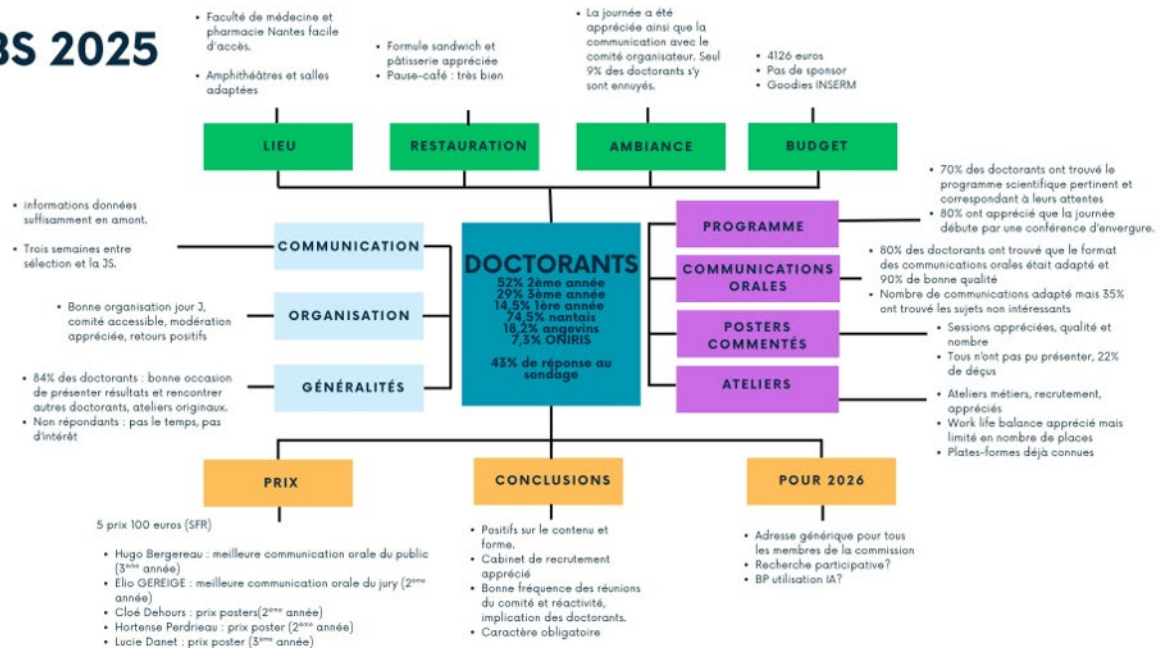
BS 2025

• Faculté de médecine et pharmacie Nantes facile d'accès.
• Amphithéâtres et salles adaptées

• Formule sandwich et pâtisserie appréciée
• Pause-café : très bien

• La journée a été appréciée ainsi que la communication avec le comité organisateur. Seul 9% des doctorants s'y sont ennuyés.

• 4126 euros
• Pas de sponsor
• Goodies INSERM

LIEU

RESTAURATION

AMBIANCE

BUDGET

• informations données suffisamment en amont.
• Trois semaines entre sélection et la JS.

COMMUNICATION

• Bonne organisation jour J, comité accessible, modération appréciée, retours positifs

ORGANISATION

• 84% des doctorants : bonne occasion de présenter résultats et rencontrer autres doctorants, ateliers originaux.
• Non répondants : pas le temps, pas d'intérêt

GÉNÉRALITÉS

DOCTORANTS
52% 2ème année
29% 3ème année
14,5% 1ère année
74,5% nantais
18,2% angevins
7,3% ONIRIS
43% de réponse au sondage

PROGRAMME

• 70% des doctorants ont trouvé le programme scientifique pertinent et correspondant à leurs attentes
• 80% ont apprécié que la journée débute par une conférence d'envergure.

COMMUNICATIONS ORALES

• 80% des doctorants ont trouvé que le format des communications orales était adapté et 90% de bonne qualité
• Nombre de communications adapté mais 35% ont trouvé les sujets non intéressants

POSTERS COMMENTÉS

• Sessions appréciées, qualité et nombre
• Tous n'ont pas pu présenter, 22% de déçus

ATELIERS

• Ateliers métiers, recrutement, appréciés
• Work life balance apprécié mais limité en nombre de places
• Plates-formes déjà connues

PRIX

5 prix 100 euros (SFR)
• Hugo Bergereau : meilleure communication orale du public (3ème année)
• Elio GEREIGE : meilleure communication orale du jury (2ème année)
• Cloé Dehours : prix posters(2ème année)
• Hortense Perdrieau : prix poster (2ème année)
• Lucie Danet : prix poster (3ème année)

CONCLUSIONS

• Positifs sur le contenu et forme.
• Cabinet de recrutement apprécié
• Bonne fréquence des réunions du comité et réactivité, implication des doctorants.
• Caractère obligatoire

POUR 2026

• Adresse générique pour tous les membres de la commission
• Recherche participative?
• BP utilisation IA?